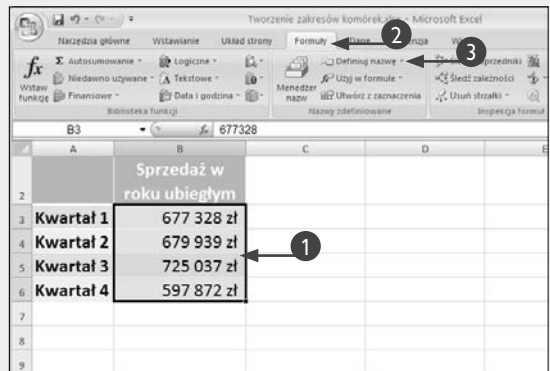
Tworzenie zakresów komórek.xlsx - Microsoft Excel

Narzędzia główne | Wstawianie | Układ strony | Formuły | Dane | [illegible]enzja | W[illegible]

Wstaw funkcję | Autosumowanie | Niedawno używane | Finansowe | Logiczne | Tekstowe | Data i godzina | Biblioteka funkcji | Menedżer nazw | Definiuj nazwę | Użyj w formule | Utwórz z zaznaczenia | Nazwy zdefiniowane | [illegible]przedniki | Śledź zależności | Usuń strzałki | Inspekcja formuł

B3 | $f_x$ 677328

| | A | B | C | D | E |
|---|---|---|---|---|---|
| 2 | | Sprzedaż w roku ubiegłym | | | |
| 3 | Kwartał 1 | 677 328 zł | | | |
| 4 | Kwartał 2 | 679 939 zł | | | |
| 5 | Kwartał 3 | 725 037 zł | | | |
| 6 | Kwartał 4 | 597 872 zł | | | |
| 7 | | | | | |
| 8 | | | | | |
| 9 | | | | | |

1
2
3